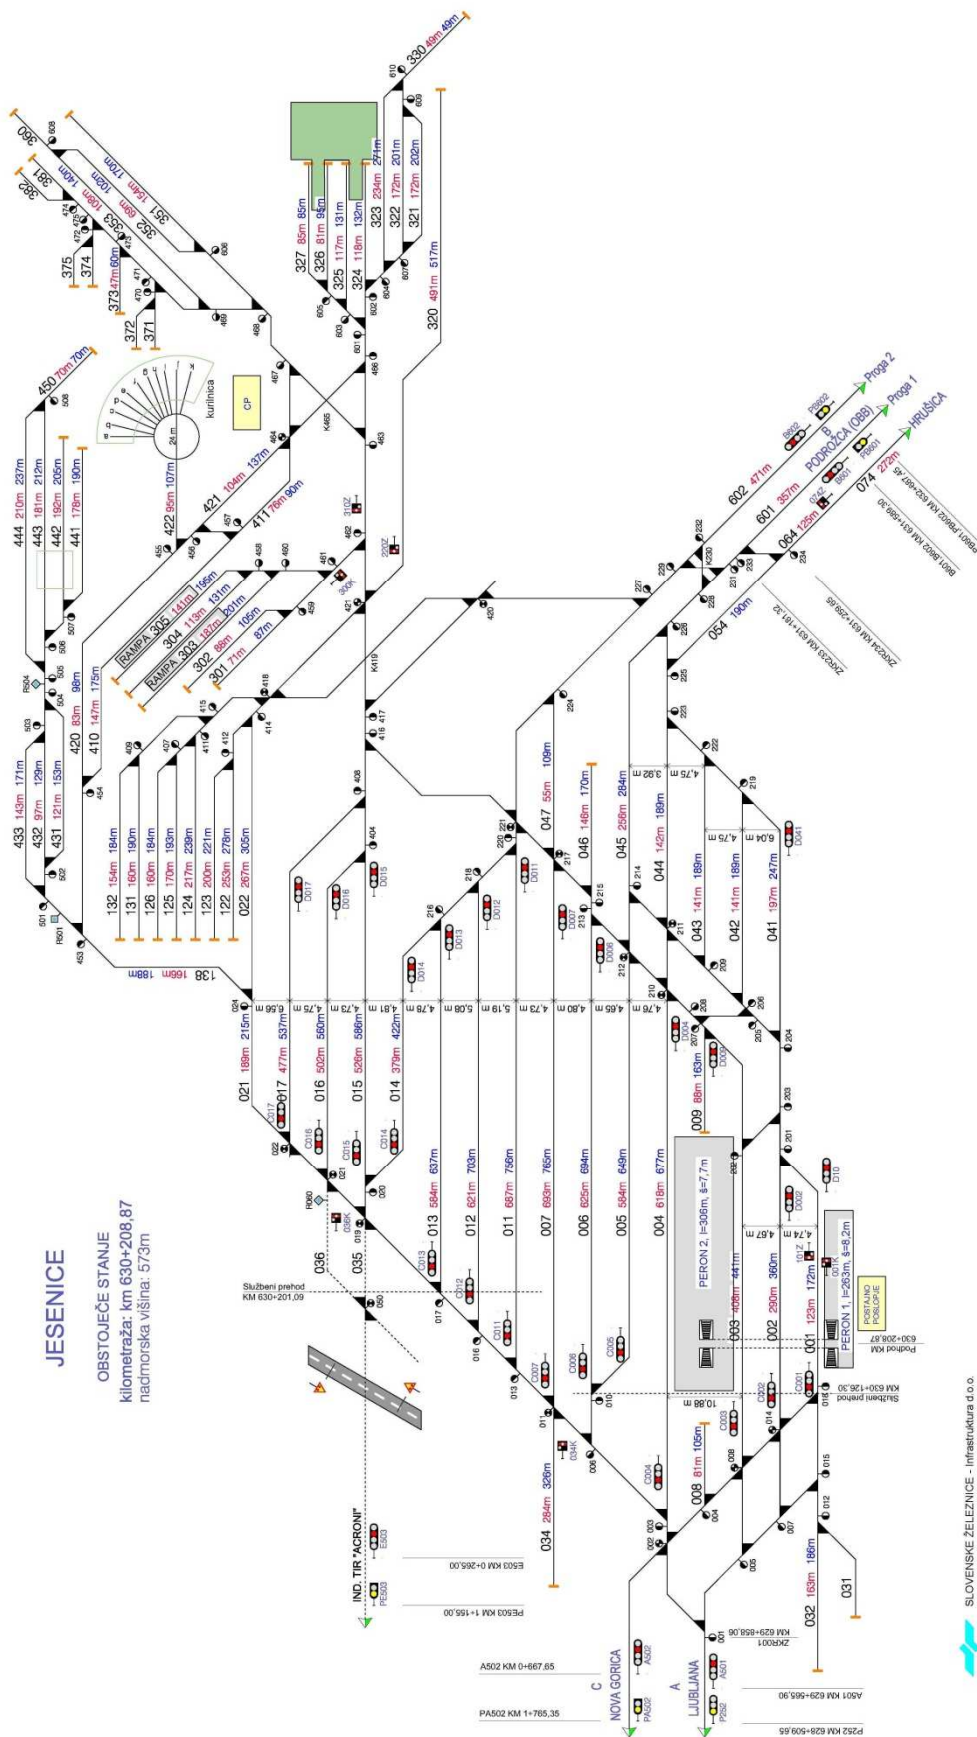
JESENICE

OBSTOJEČE STANJE
kilometraža: km 630+208,87
nadmorska višina: 573m

Službeni prehod
KM 630+201,09

IND. TIR "ACRONI"

E503 KM 0+265,00
PE503 KM 1+155,00

A502 KM 0+667,65
PA502 KM 1+765,35

C
NOVA GORICA

A
LJUBLJANA

ZKR001 KM 629+858,06
A501 KM 629+565,90
P252 KM 629+509,65

Službeni prehod KM 630+126,30

Podhod KM 630+208,87

PERON 2, l=306m, š=7,7m
PERON 1, l=263m, š=8,2m

POSTAJNO POSLOPJE

B
PODROŽCA (ÖBB)
Proga 2
Proga 1
HRUŠICA

B801 B802 KM 631+889,30
P801 P802 KM 632+487,45
ZKR234 KM 631+259,65
ZKR233 KM 631+161,32

kurilnica
CP
24 m

RAMPA 305 141m 196m
RAMPA 303 187m 201m
304 119m 131m
302 86m 105m
301 71m 87m

SLOVENSKE ŽELEZNICE - Infrastruktura d.o.o.